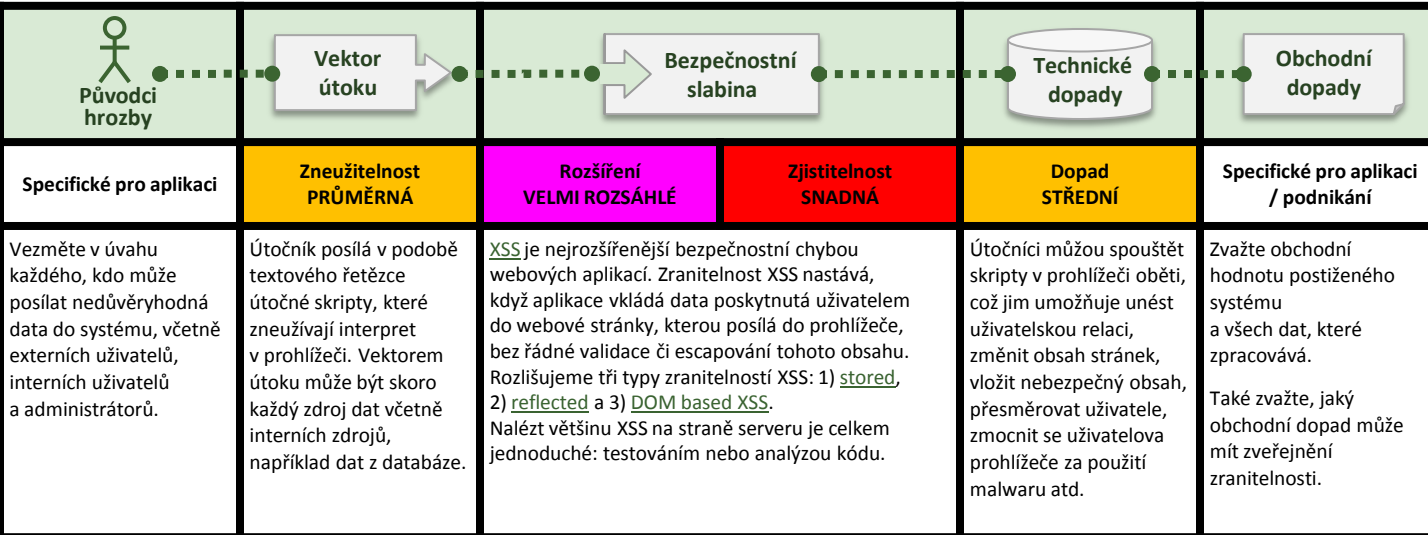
| Původci hrozby | Vektor útoku | Bezpečnostní slabina | | Technické dopady | Obchodní dopady |
|---|---|---|---|---|---|
| Specifické pro aplikaci | Zneužitelnost PRŮMĚRNÁ | Rozšíření VELMI ROZSÁHLÉ | Zjistitelnost SNADNÁ | Dopad STŘEDNÍ | Specifické pro aplikaci / podnikání |
| Vezměte v úvahu každého, kdo může posílat nedůvěryhodná data do systému, včetně externích uživatelů, interních uživatelů a administrátorů. | Útočník posílá v podobě textového řetězce útočné skripty, které zneužívají interpret v prohlížeči. Vektorem útoku může být skoro každý zdroj dat včetně interních zdrojů, například dat z databáze. | XSS je nejrozšířenější bezpečnostní chybou webových aplikací. Zranitelnost XSS nastává, když aplikace vkládá data poskytnutá uživatelem do webové stránky, kterou posílá do prohlížeče, bez řádné validace či escapování tohoto obsahu. Rozlišujeme tři typy zranitelností XSS: 1) stored, 2) reflected a 3) DOM based XSS. Nalézt většinu XSS na straně serveru je celkem jednoduché: testováním nebo analýzou kódu. | | Útočníci můžou spouštět skripty v prohlížeči oběti, což jim umožňuje unést uživatelskou relaci, změnit obsah stránek, vložit nebezpečný obsah, přesměrovat uživatele, zmocnit se uživatelova prohlížeče za použití malwaru atd. | Zvažte obchodní hodnotu postiženého systému a všech dat, které zpracovává. Také zvažte, jaký obchodní dopad může mít zveřejnění zranitelnosti. |